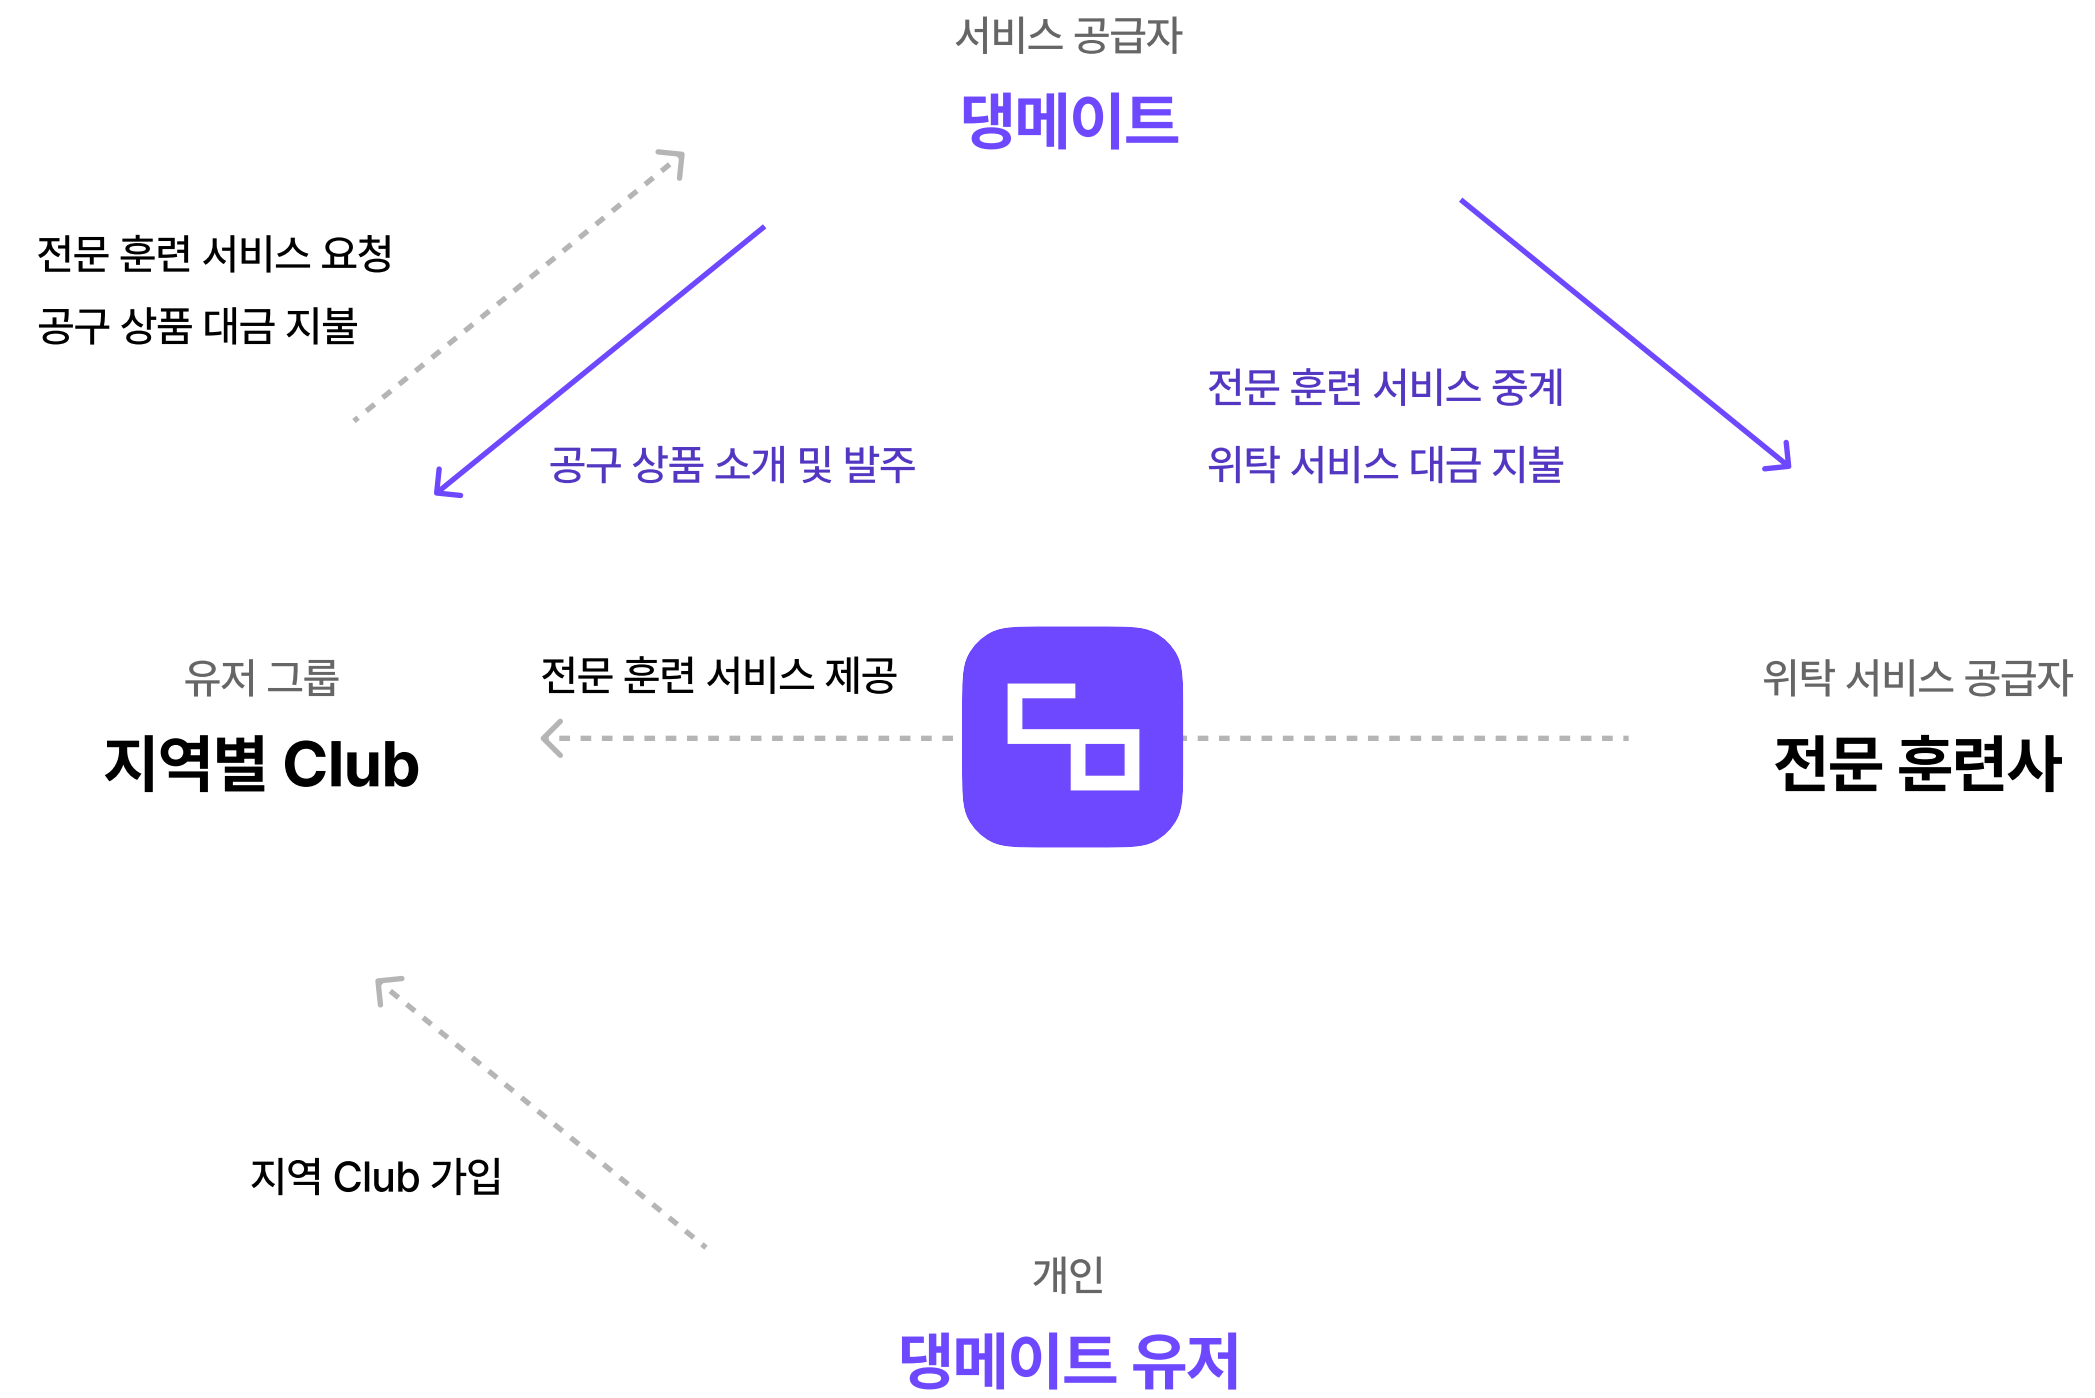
서비스 공급자

댕메이트

전문 훈련 서비스 요청

공구 상품 대금 지불

공구 상품 소개 및 발주

전문 훈련 서비스 중계

위탁 서비스 대금 지불

유저 그룹

지역별 Club

전문 훈련 서비스 제공

위탁 서비스 공급자

전문 훈련사

지역 Club 가입

개인

댕메이트 유저